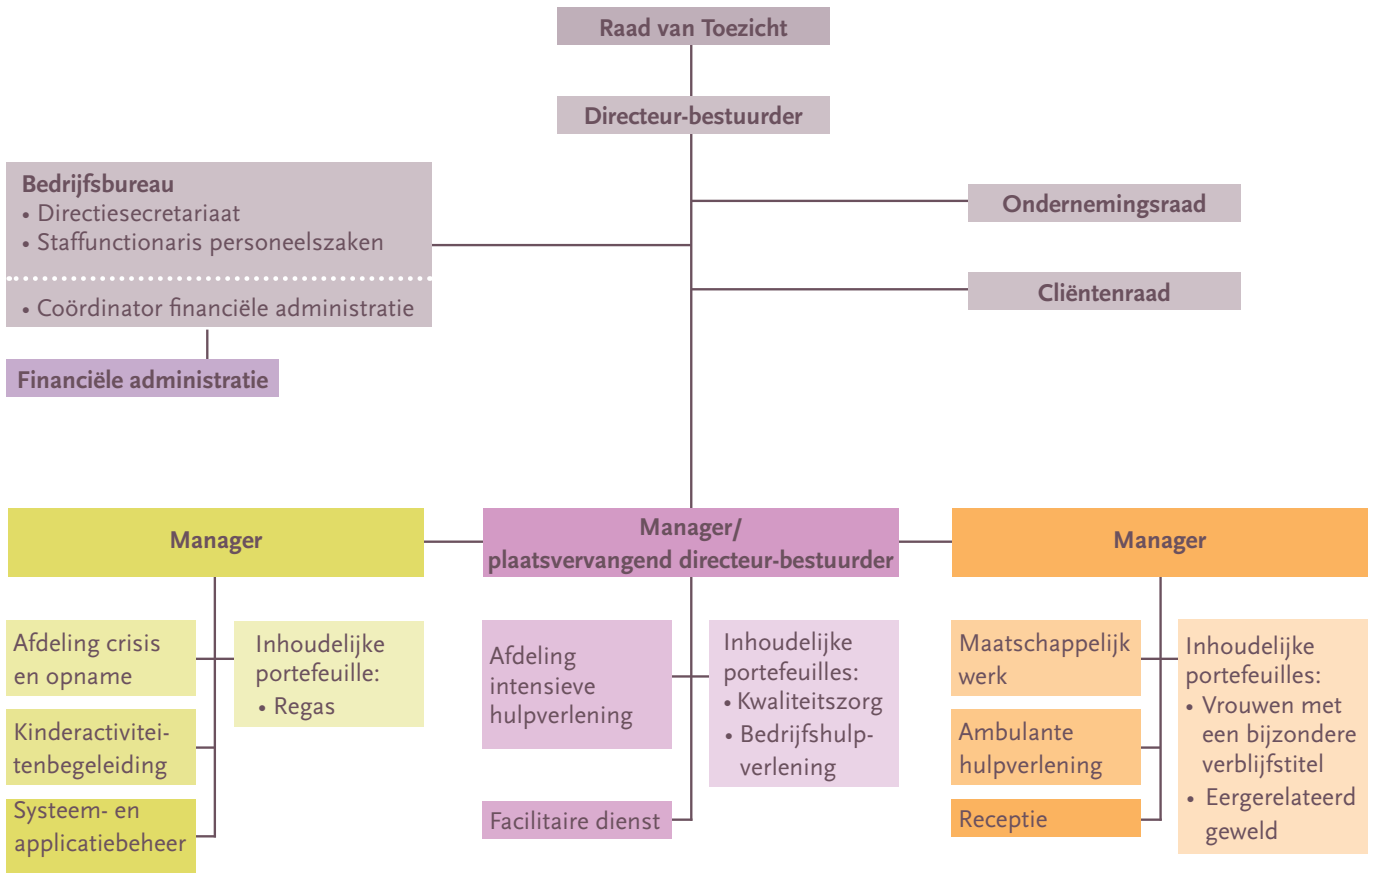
Raad van Toezicht

Directeur-bestuurder

Bedrijfsbureau
• Directiesecretariaat
• Staffunctionaris personeelszaken
• Coördinator financiële administratie

Financiële administratie

Ondernemingsraad

Cliëntenraad

Manager

Afdeling crisis en opname

Kinderactiviteitenbegeleiding

Systeem- en applicatiebeheer

Inhoudelijke portefeuille:
• Regas

Manager/ plaatsvervangend directeur-bestuurder

Afdeling intensieve hulpverlening

Facilitaire dienst

Inhoudelijke portefeuilles:
• Kwaliteitszorg
• Bedrijfshulpverlening

Manager

Maatschappelijk werk

Ambulante hulpverlening

Receptie

Inhoudelijke portefeuilles:
• Vrouwen met een bijzondere verblijfstitel
• Eergerelateerd geweld